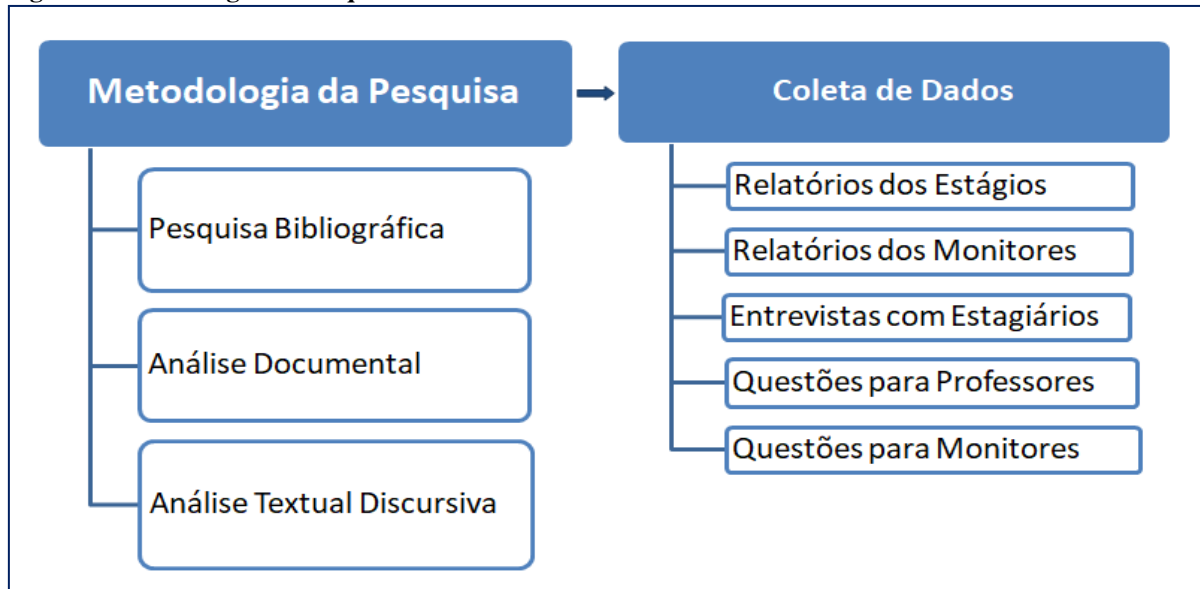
Metodologia da Pesquisa

Pesquisa Bibliográfica

Análise Documental

Análise Textual Discursiva

Coleta de Dados

Relatórios dos Estágios

Relatórios dos Monitores

Entrevistas com Estagiários

Questões para Professores

Questões para Monitores